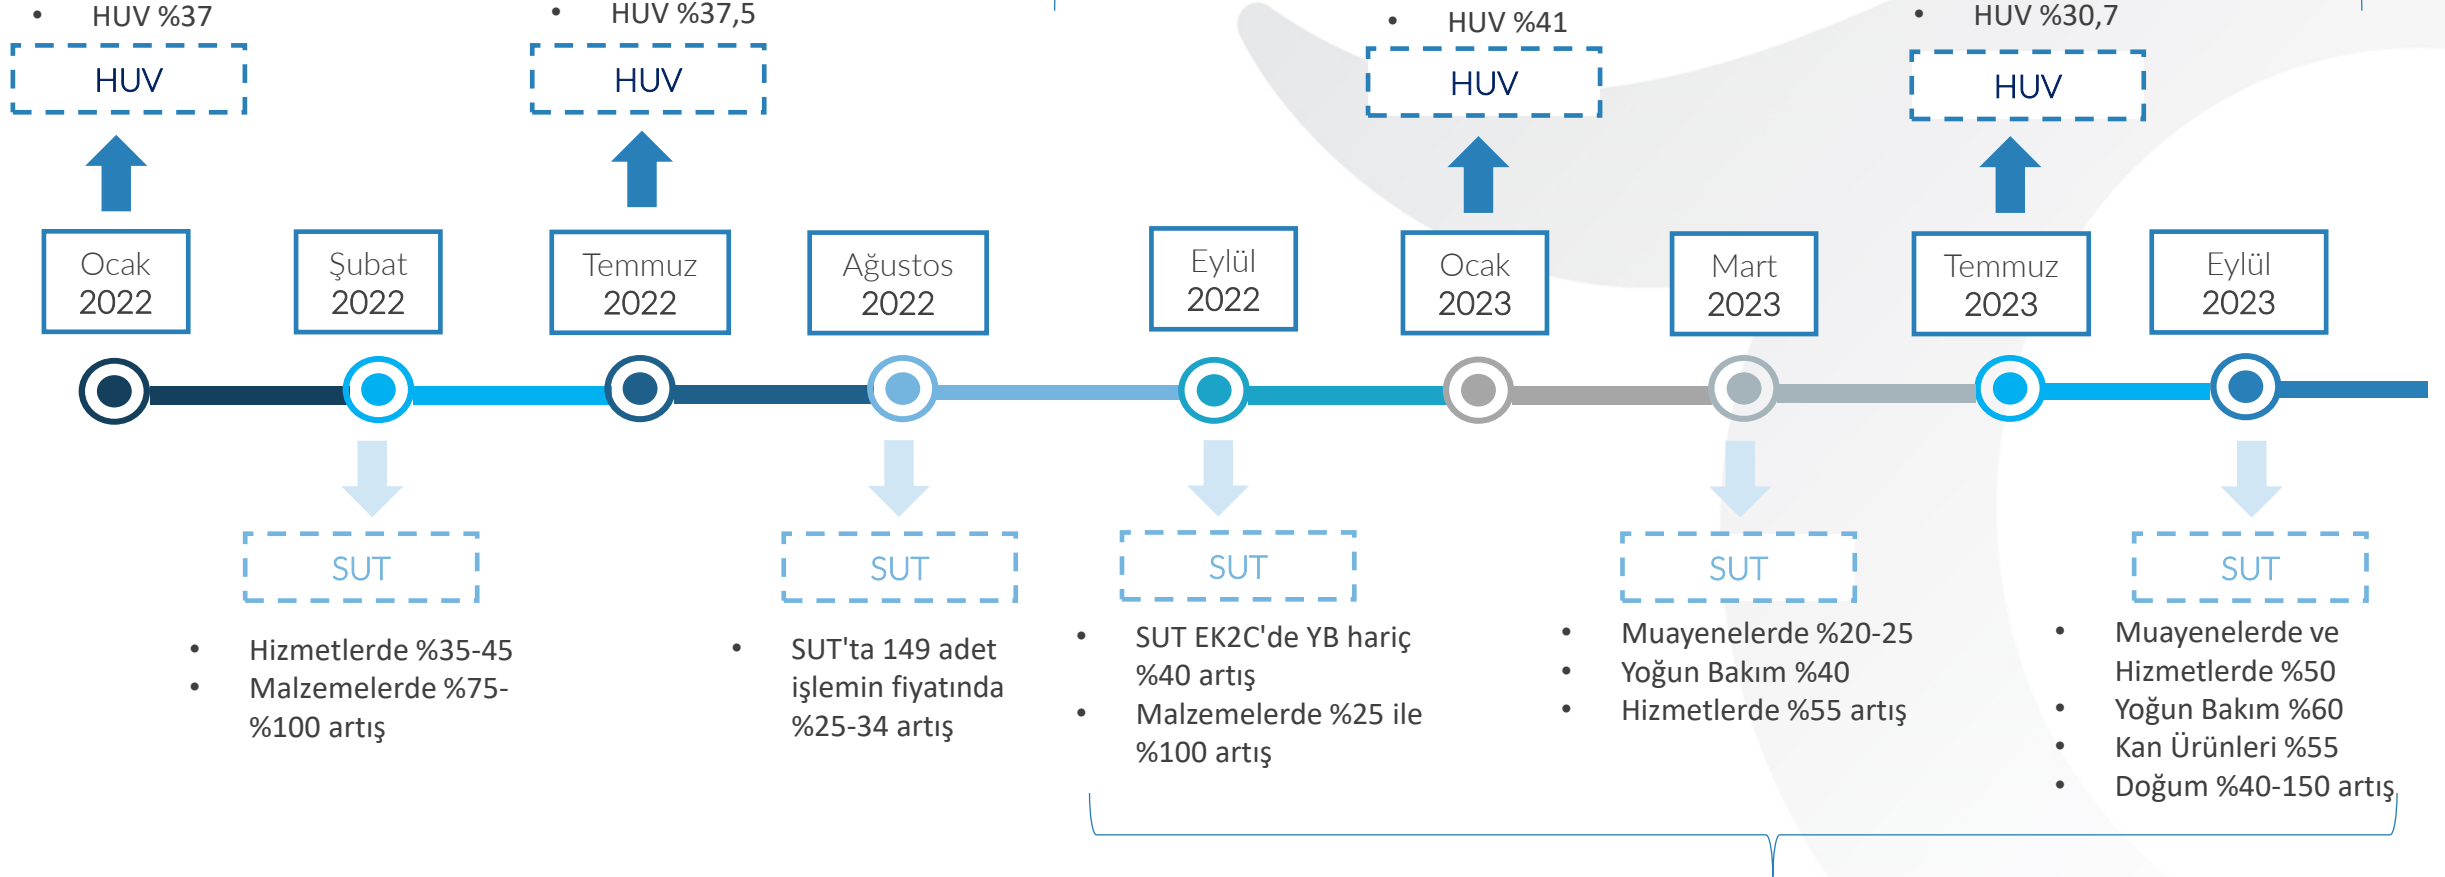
• HUV %37

HUV

• HUV %37,5

HUV

• HUV %41

HUV

• HUV %30,7

HUV

Ocak 2022

Şubat 2022

Temmuz 2022

Ağustos 2022

Eylül 2022

Ocak 2023

Mart 2023

Temmuz 2023

Eylül 2023

SUT

• Hizmetlerde %35-45
• Malzemelerde %75-%100 artış

SUT

• SUT'ta 149 adet işlemin fiyatında %25-34 artış

SUT

• SUT EK2C'de YB hariç %40 artış
• Malzemelerde %25 ile %100 artış

SUT

• Muayenelerde %20-25
• Yoğun Bakım %40
• Hizmetlerde %55 artış

SUT

• Muayenelerde ve Hizmetlerde %50
• Yoğun Bakım %60
• Kan Ürünleri %55
• Doğum %40-150 artış